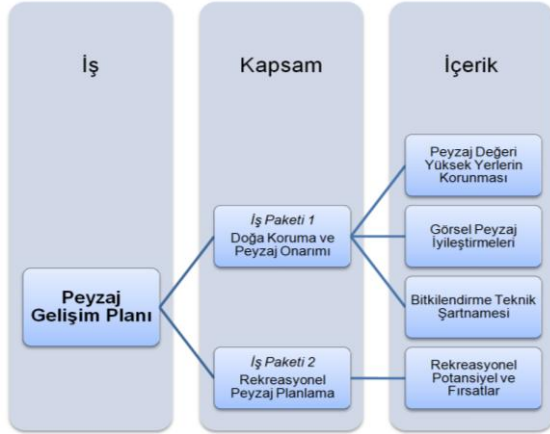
İş

Kapsam

İçerik

Peyzaj Gelişim Planı

İş Paketi 1
Doğa Koruma ve Peyzaj Onarımı

İş Paketi 2
Rekreasyonel Peyzaj Planlama

Peyzaj Değeri Yüksek Yerlerin Korunması

Görsel Peyzaj İyileştirmeleri

Bitkilendirme Teknik Şartnamesi

Rekreasyonel Potansiyel ve Fırsatlar